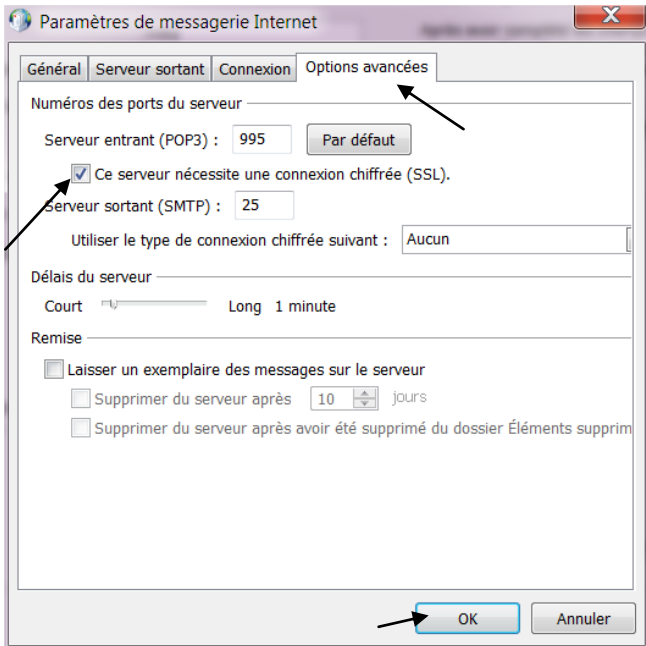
Paramètres de messagerie Internet

Général | Serveur sortant | Connexion | Options avancées

Numéros des ports du serveur

Serveur entrant (POP3) : 995 Par défaut

Ce serveur nécessite une connexion chiffrée (SSL).

Serveur sortant (SMTP) : 25

Utiliser le type de connexion chiffrée suivant : Aucun

Délais du serveur

Court Long 1 minute

Remise

Laisser un exemplaire des messages sur le serveur

Supprimer du serveur après 10 jours

Supprimer du serveur après avoir été supprimé du dossier Éléments supprim

OK Annuler